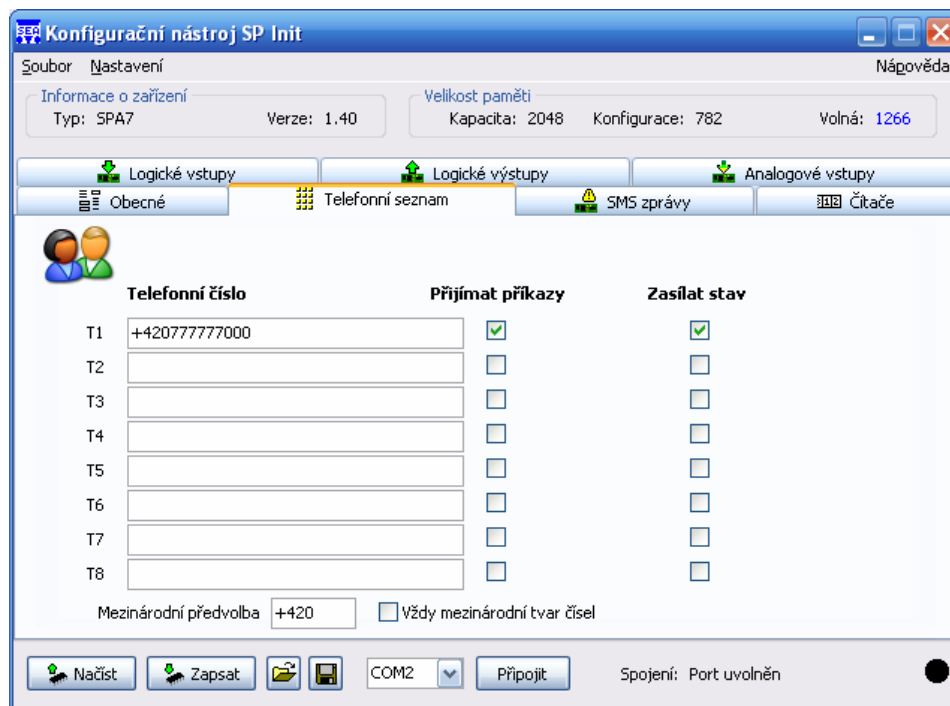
Konfigurační nástroj SP Init

Soubor Nastavení Nápověda

Informace o zařízení
Typ: SPA7 Verze: 1.40

Velikost paměti
Kapacita: 2048 Konfigurace: 782 Volná: 1266

Logické vstupy | Logické výstupy | Analogové vstupy
Obecné | Telefonní seznam | SMS zprávy | Čítače

| | Telefonní číslo | Přijímat příkazy | Zasílat stav |
|---|---|---|---|
| T1 | +420777777000 | ☑ | ☑ |
| T2 | | ☐ | ☐ |
| T3 | | ☐ | ☐ |
| T4 | | ☐ | ☐ |
| T5 | | ☐ | ☐ |
| T6 | | ☐ | ☐ |
| T7 | | ☐ | ☐ |
| T8 | | ☐ | ☐ |

Mezinárodní předvolba +420 Vždy mezinárodní tvar čísel

Načíst Zapsat COM2 Připojit Spojení: Port uvolněn